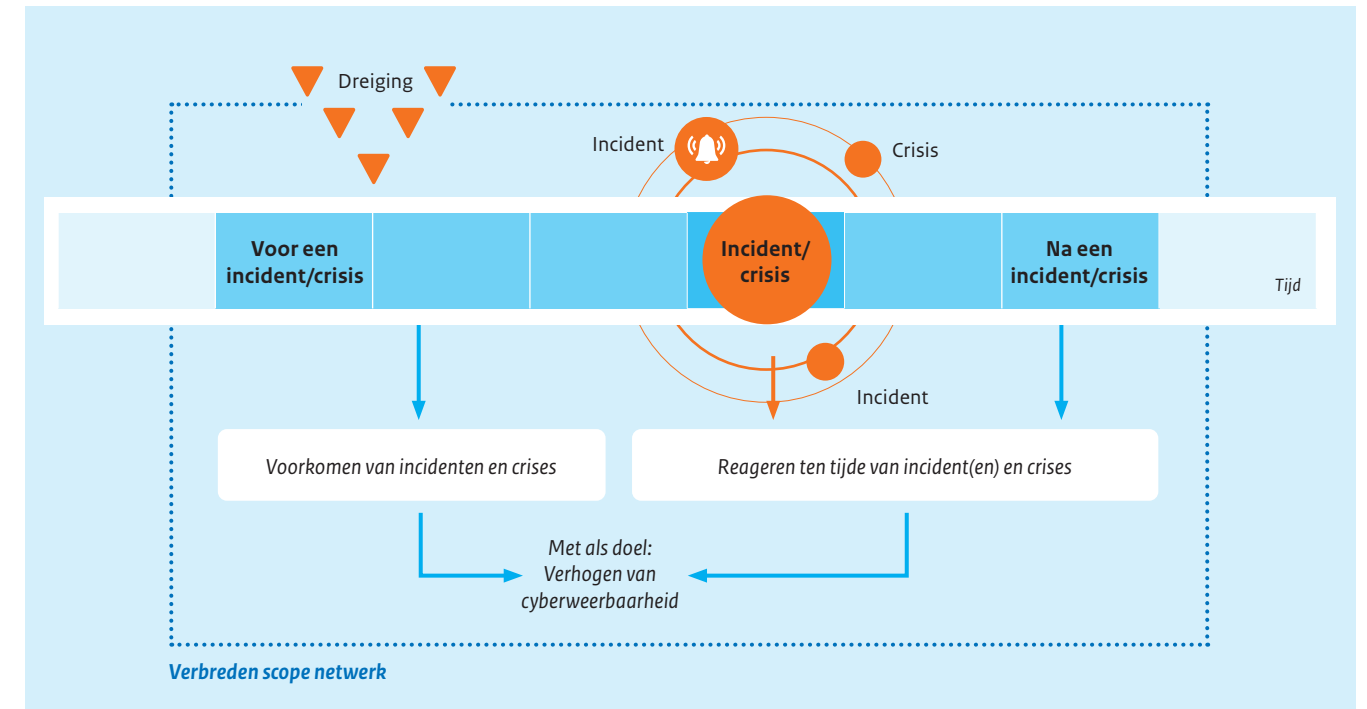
Dreiging

Incident

Crisis

Voor een incident/crisis

Incident/ crisis

Na een incident/crisis

Tijd

Incident

Voorkomen van incidenten en crises

Reageren ten tijde van incident(en) en crises

Met als doel: Verhogen van cyberweerbaarheid

Verbreden scope netwerk